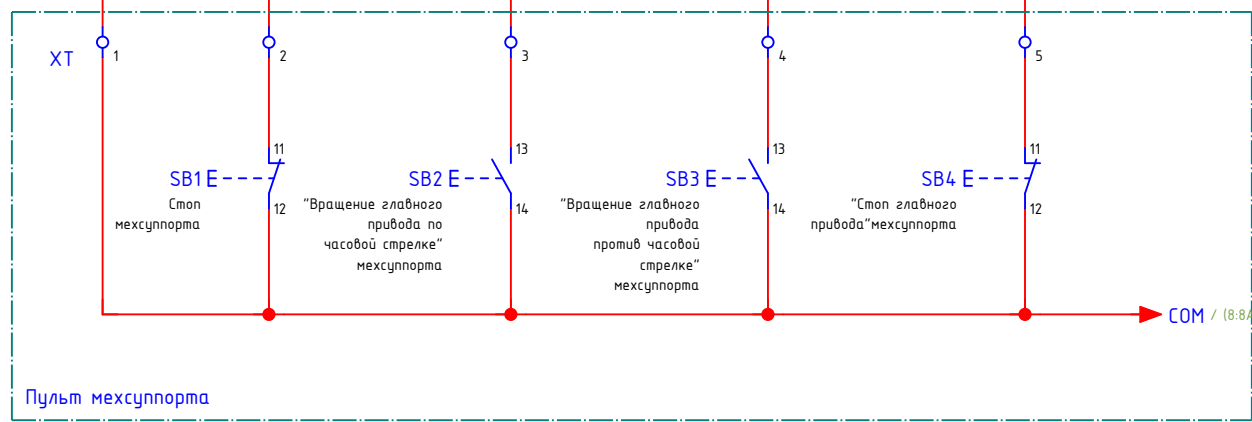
XT

1

2

3

4

5

11

SB1

12

Стоп мехсуппорта

13

SB2

14

"Вращение главного привода по часовой стрелке" мехсуппорта

13

SB3

14

"Вращение главного привода против часовой стрелке" мехсуппорта

11

SB4

12

"Стоп главного привода"мехсуппорта

COM / (8:8A

Пульт мехсуппорта